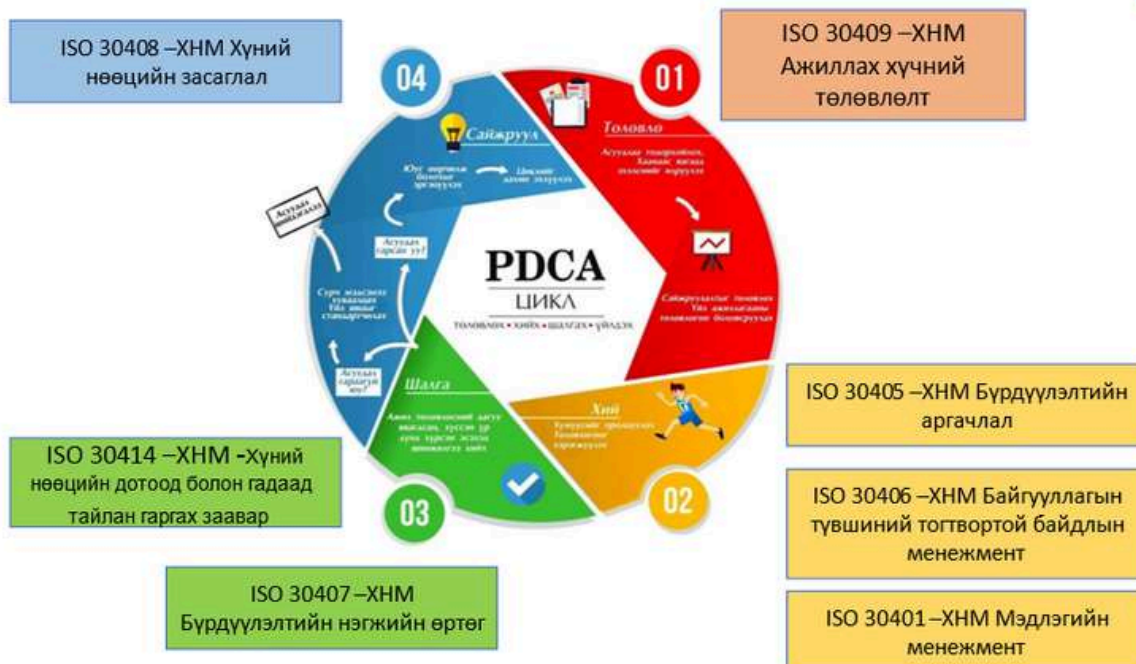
ISO 30408 –ХНМ Хүний нөөцийн засаглал

04

Сайжруул

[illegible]

Цикл дахин эхлүүлэх

Асуудал шийдэгдсэн

Асуудал гарсан уу?

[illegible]

Асуудал гарсаар байна уу?

ISO 30409 –ХНМ Ажиллах хүчний төлөвлөлт

01

Төлөвлө

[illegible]

PDCA

ЦИКЛ

ТӨЛӨВЛӨХ • ХИЙХ • ШАЛГАХ • ҮЙЛДЭХ

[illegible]

Шалга

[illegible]

Хий

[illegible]

ISO 30414 –ХНМ -Хүний нөөцийн дотоод болон гадаад тайлан гаргах заавар

03

02

ISO 30405 –ХНМ Бүрдүүлэлтийн аргачлал

ISO 30406 –ХНМ Байгууллагын түвшиний тогтвортой байдлын менежмент

ISO 30407 –ХНМ Бүрдүүлэлтийн нэгжийн өртөг

ISO 30401 –ХНМ Мэдлэгийн менежмент